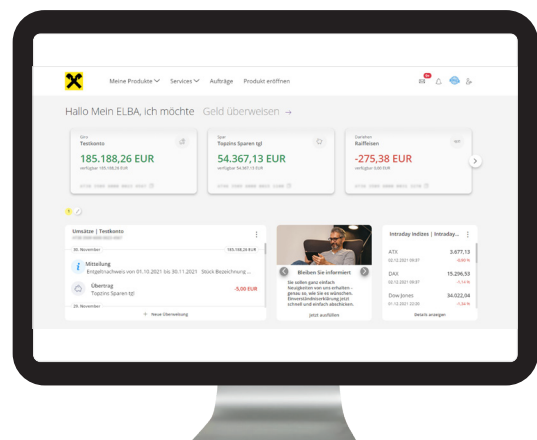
Meine Produkte Services Aufträge Produkt eröffnen

Hallo Mein ELBA, ich möchte Geld überweisen →

Giro
Testkonto
185.188,26 EUR
verfügbar 185.188,26 EUR

Spar
Topzins Sparen tgl
54.367,13 EUR
verfügbar 54.367,13 EUR

Darlehen
Raiffeisen
-275,38 EUR
verfügbar 0,00 EUR

Umsätze | Testkonto
30. November 185.188,26 EUR
Mitteilung
Entgeltnachweis von 01.10.2021 bis 30.11.2021 Stock-Bezeichnung ...
Übertrag
Topzins Sparen tgl -5,00 EUR
29. November
+ Neue Überweisung

Bleiben Sie informiert
Sie sollen ganz einfach Neuigkeiten von uns erhalten - genau so, wie Sie es wünschen. Einverständniserklärung jetzt schnell und einfach abschließen.
Jetzt ausfüllen

Intraday Indizes | Intraday...
ATX 3.677,13
-0,60 %
DAX 15.296,53
-1,14 %
Dow Jones 34.022,04
-1,34 %
Details anzeigen